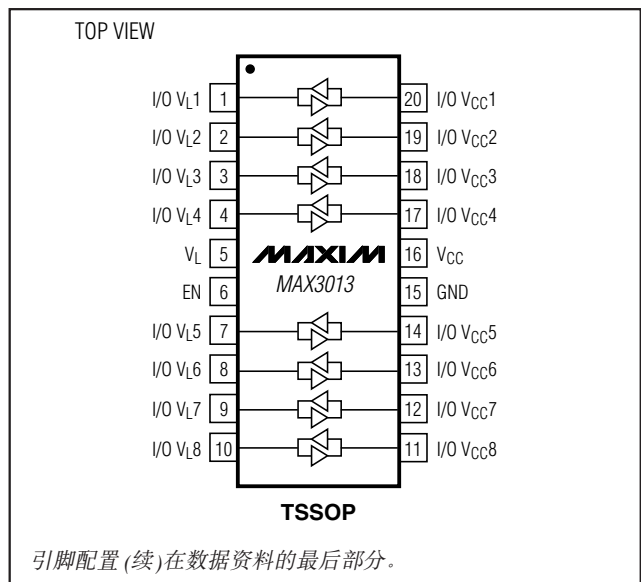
TOP VIEW

I/O $V_L1$ 1
I/O $V_L2$ 2
I/O $V_L3$ 3
I/O $V_L4$ 4
$V_L$ 5
EN 6
I/O $V_L5$ 7
I/O $V_L6$ 8
I/O $V_L7$ 9
I/O $V_L8$ 10

20 I/O $V_{CC}1$
19 I/O $V_{CC}2$
18 I/O $V_{CC}3$
17 I/O $V_{CC}4$
16 $V_{CC}$
15 GND
14 I/O $V_{CC}5$
13 I/O $V_{CC}6$
12 I/O $V_{CC}7$
11 I/O $V_{CC}8$

MAXIM
MAX3013

TSSOP

引脚配置 (续)在数据资料的最后部分。